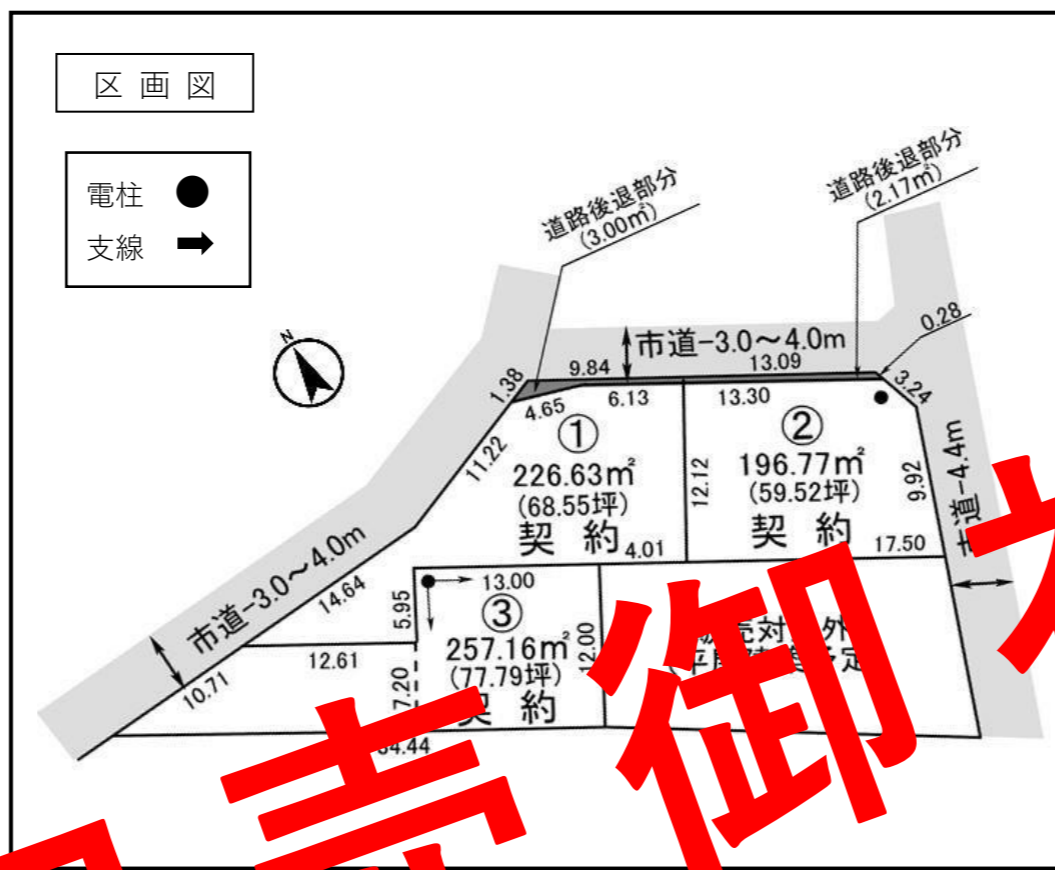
区 画 図

電柱
支線

道路後退部分 (3.00㎡)

道路後退部分 (2.17㎡)

N

市道-3.0～4.0m

0.28

1.38
9.84
13.09
3.24
4.65
6.13
13.30

①
226.63㎡
(68.55坪)
契 約

②
196.77㎡
(59.52坪)
契 約

11.22
12.12
9.92
4.01
17.50

市道-4.4m

市道-3.0～4.0m

14.64
5.95
13.00

③
257.16㎡
(77.79坪)
契 約

12.00

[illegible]売対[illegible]外
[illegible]

12.61
10.71
7.20
34.44

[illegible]売御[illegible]